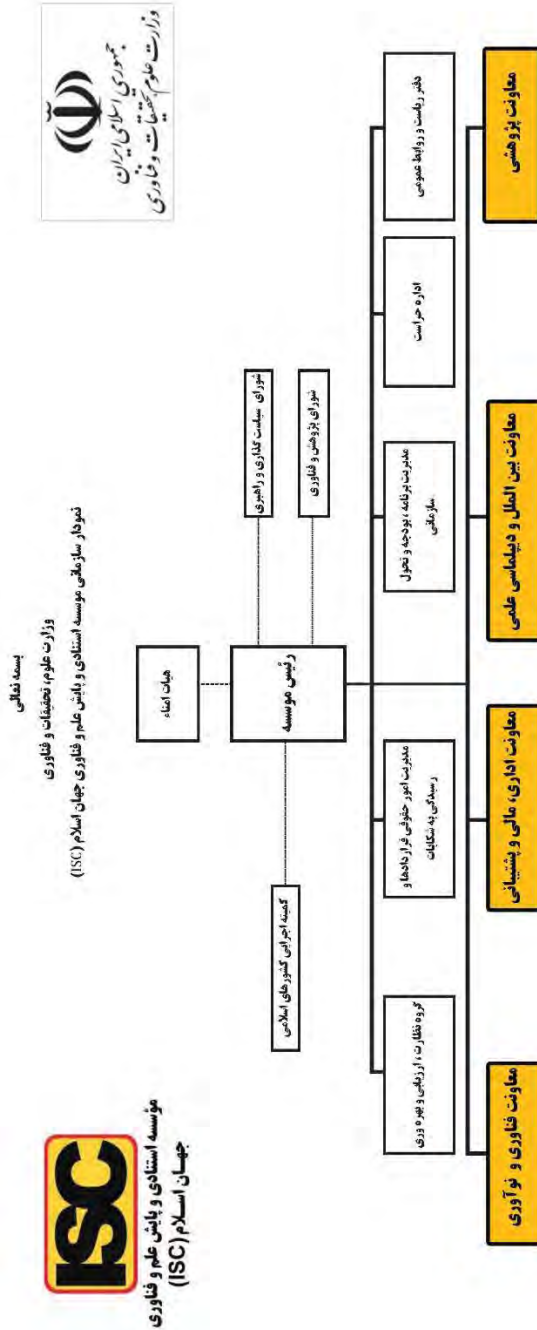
بسمه تعالی
وزارت علوم، تحقیقات و فناوری
نمودار سازمانی موسسه استنادی و پایش علم و فناوری جهان اسلام (ISC)

جمهوری اسلامی ایران
وزارت علوم، تحقیقات و فناوری

ISC
مؤسسه استنادی و پایش علم و فناوری جهان اسلام (ISC)

هیات امناء

رئیس موسسه

کمیته اجرایی کشورهای اسلامی

شورای سیاست گذاری و راهبری

شورای پژوهش و فناوری

گروه نظارت، ارزیابی و بهره وری

مدیریت امور حقوقی قراردادها و رسیدگی به شکایات

مدیریت برنامه، بودجه و تحول سازمانی

اداره حراست

دفتر ریاست و روابط عمومی

معاونت فناوری و نوآوری

معاونت اداری، مالی و پشتیبانی

معاونت بین الملل و دیپلماسی علمی

معاونت پژوهشی